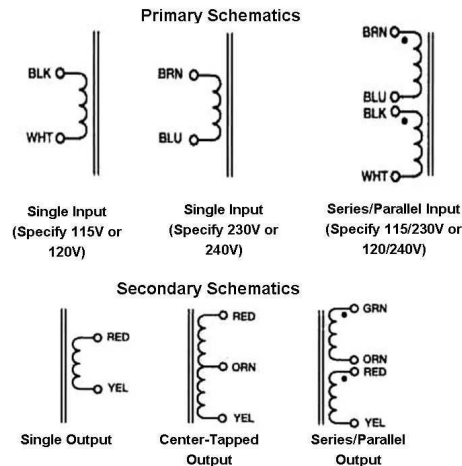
Primary Schematics

BLK

WHT

BRN

BLU

BRN

BLU

BLK

WHT

Single Input (Specify 115V or 120V)

Single Input (Specify 230V or 240V)

Series/Parallel Input (Specify 115/230V or 120/240V)

Secondary Schematics

RED

YEL

RED

ORN

YEL

GRN

ORN

RED

YEL

Single Output

Center-Tapped Output

Series/Parallel Output